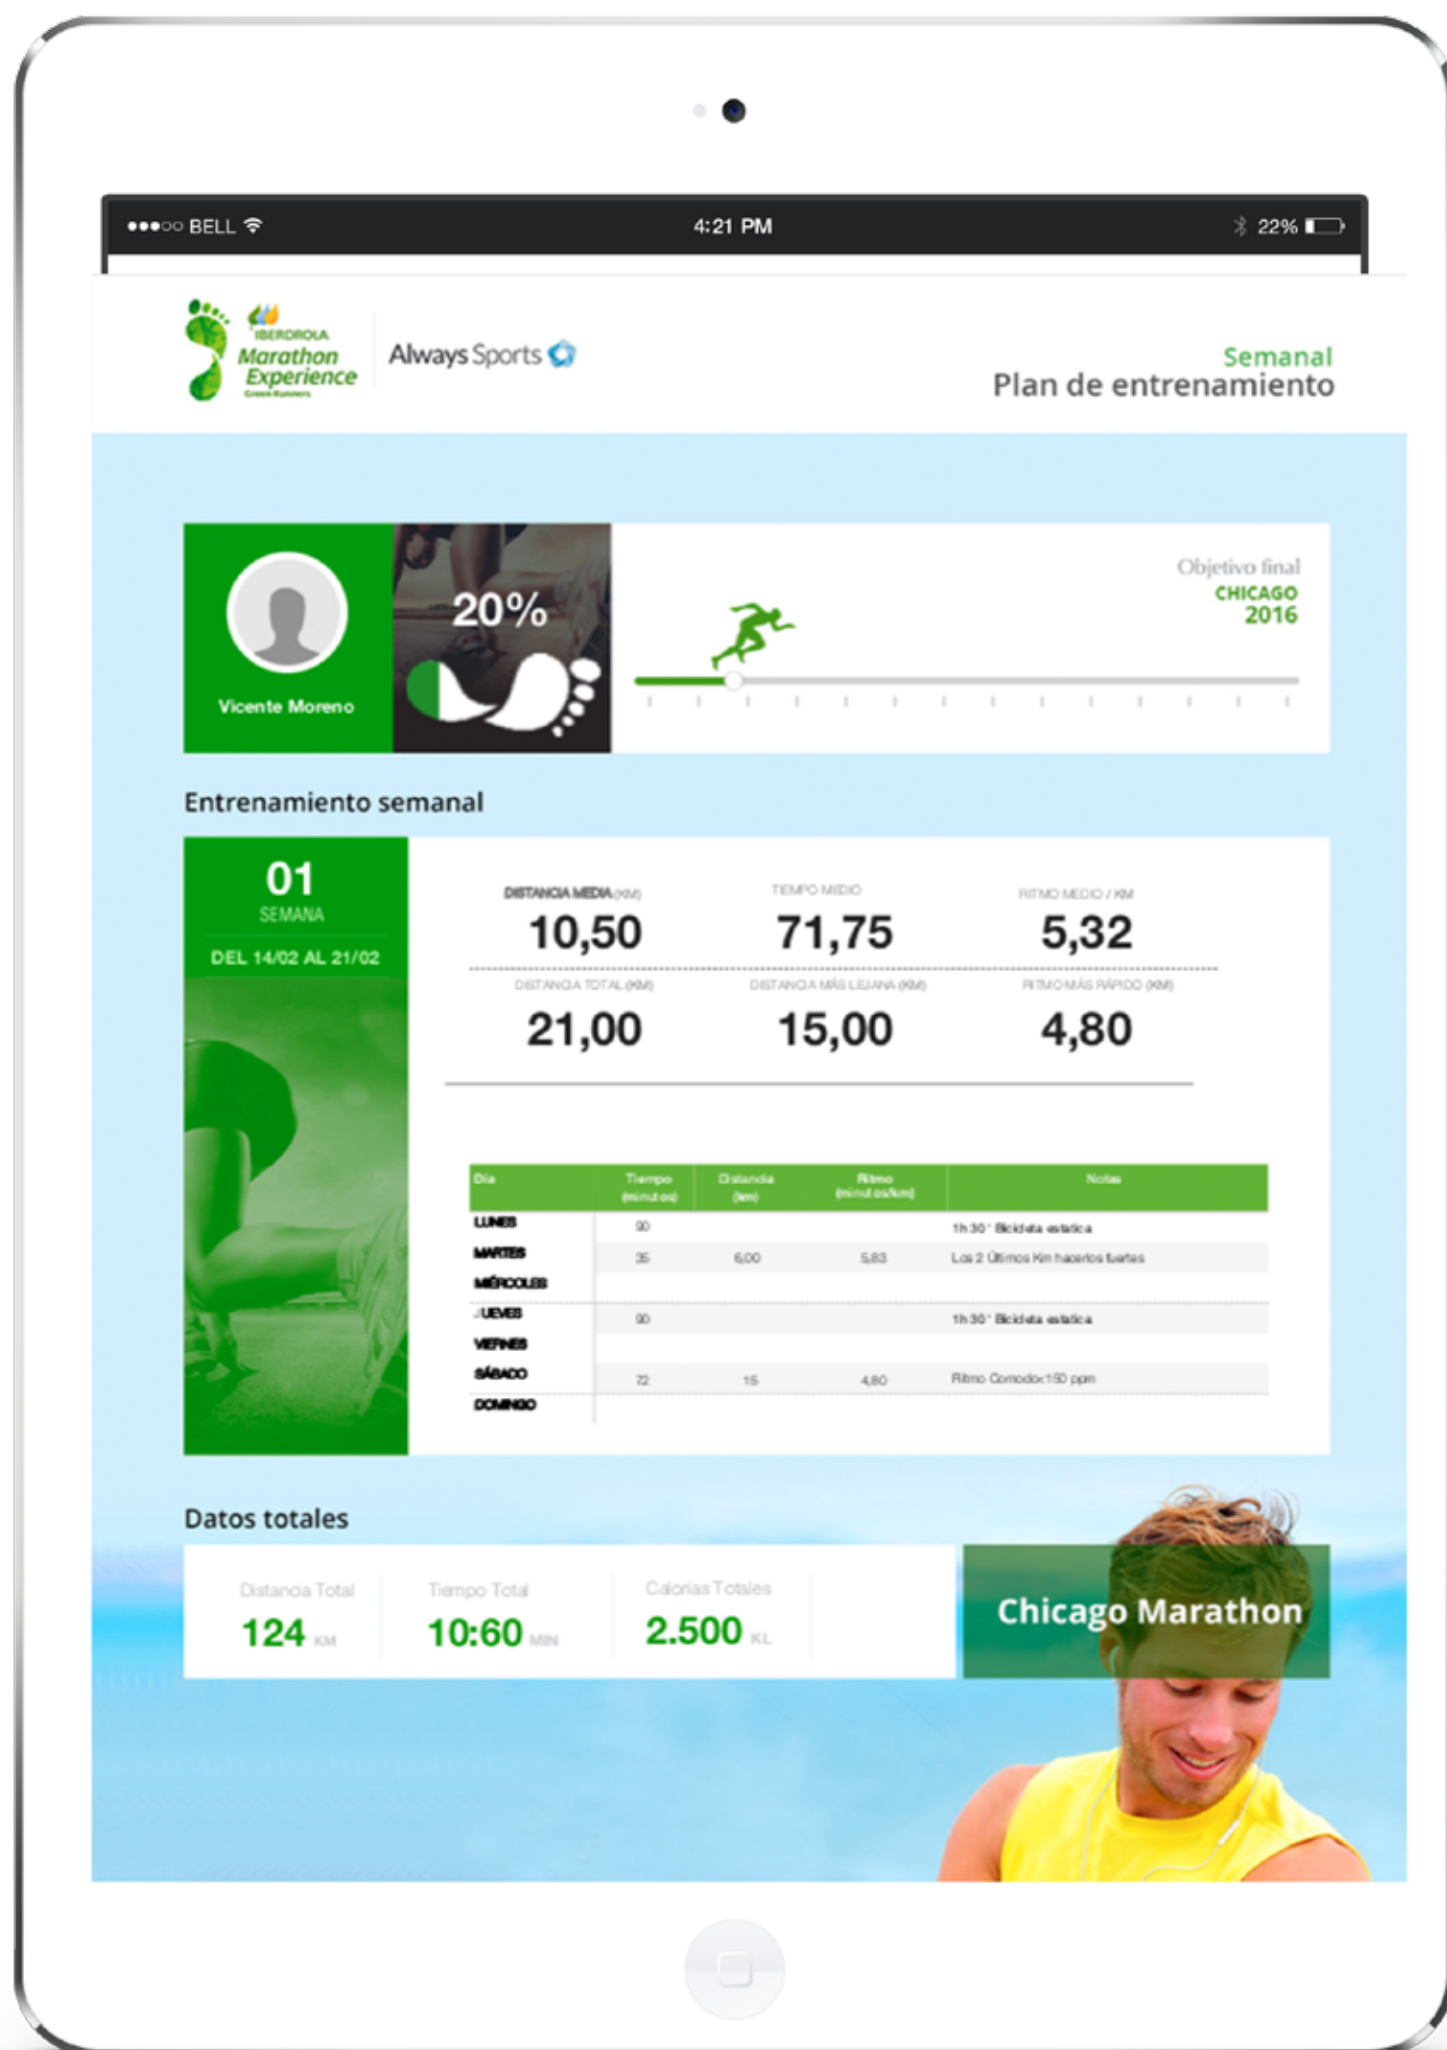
●●●○○ BELL 4:21 PM 22%

IBERDROLA Marathon Experience Green Runners

Always Sports

Semanal
Plan de entrenamiento

Vicente Moreno

20%

Objetivo final
CHICAGO
2016

Entrenamiento semanal

01
SEMANA
DEL 14/02 AL 21/02

DISTANCIA MEDIA (KM)
10,50

TIEMPO MEDIO
71,75

RITMO MEDIO / KM
5,32

DISTANCIA TOTAL (KM)
21,00

DISTANCIA MÁS LEJANA (KM)
15,00

RITMO MÁS RÁPIDO (KM)
4,80

| Día | Tiempo (minutos) | Distancia (km) | Ritmo (minutos/km) | Notas |
|---|---|---|---|---|
| LUNES | 90 | | | 1h 30' Bicicleta estatica |
| MARTES | 35 | 6,00 | 5,83 | Los 2 Últimos Km hacerlos fuertes |
| MIÉRCOLES | | | | |
| JUEVES | 90 | | | 1h 30' Bicicleta estatica |
| VIERNES | | | | |
| SÁBADO | 72 | 15 | 4,80 | Ritmo Comodo<150 ppm |
| DOMINGO | | | | |

Datos totales

Distancia Total
124 KM

Tiempo Total
10:60 MIN

Calorias Totales
2.500 KL

Chicago Marathon